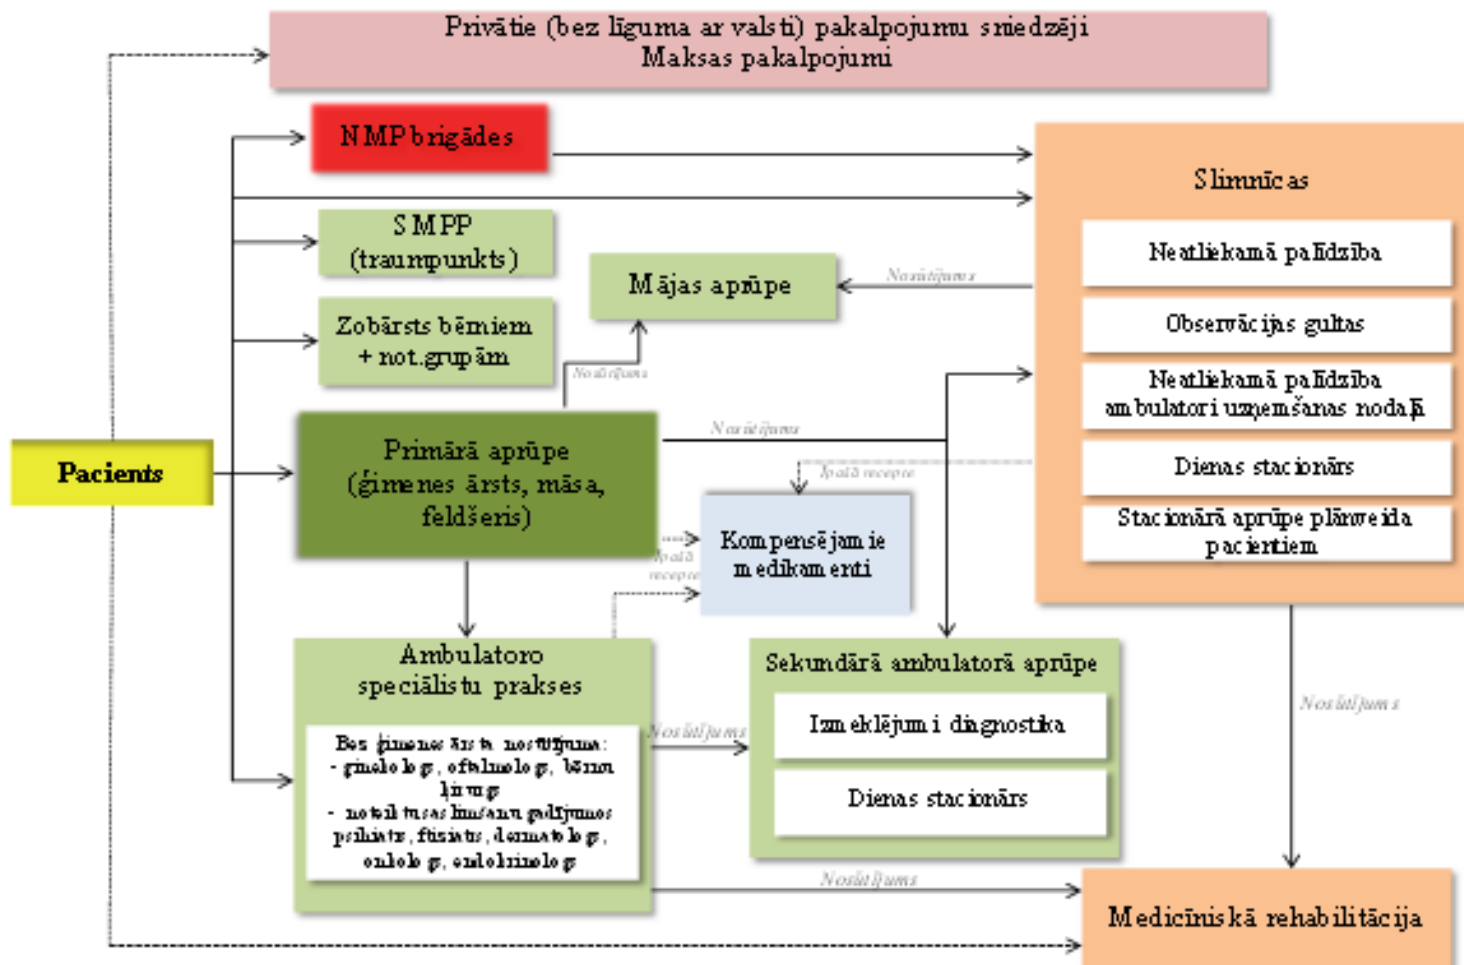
Privātie (bez līguma ar valsti) pakalpojumu sniedzēji
Maksas pakalpojumi

NMP brigādes

Slimnīcas

Neatliekamā palīdzība

Observācijas gultas

Neatliekamā palīdzība ambulatori uzņemšanas nodaļā

Dienas stacionārs

Stacionārā aprūpe plānveida pacientiem

SMPP (traumpunkts)

Mājas aprūpe

Nosūtījums

Zobārsts bērniem + not.grupām

Nosūtījums

Pacients

Primārā aprūpe (ģimenes ārsts, māsa, feldšeris)

Nosūtījums

Īpašā recepte

Īpašā recepte

Kompensējamie medikamenti

Ambulatoro speciālistu prakses

Bez ģimenes ārsta nosūtījuma:
- ginekologs, oftalmologs, bērnu ķirurgs
- noteiktos saslimšanu gadījumos psihiatrs, ftiziatrs, dermatologs, onkologs, endokrinologs

Nosūtījums

Sekundārā ambulatorā aprūpe

Izmeklējumi diagnostika

Dienas stacionārs

Nosūtījums

Nosūtījums

Medicīniskā rehabilitācija